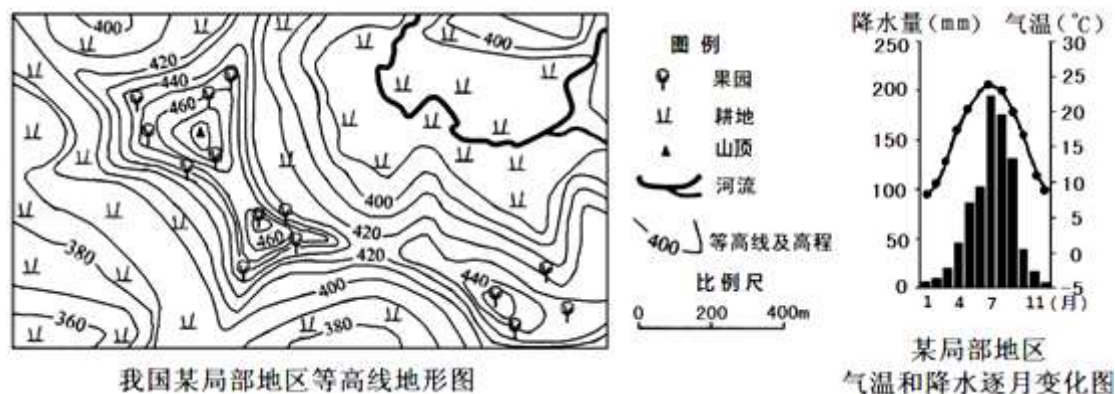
400
420
440
460
400
400
420
460
420
380
400
440
380
360

图例
果园
耕地
山顶
河流
400 等高线及高程
比例尺
0 200 400m

我国某局部地区等高线地形图

降水量(mm) 气温(℃)
250 200 150 100 50 0
30 25 20 15 10 5 0 -5
1 4 7 11 (月)

某局部地区
气温和降水逐月变化图